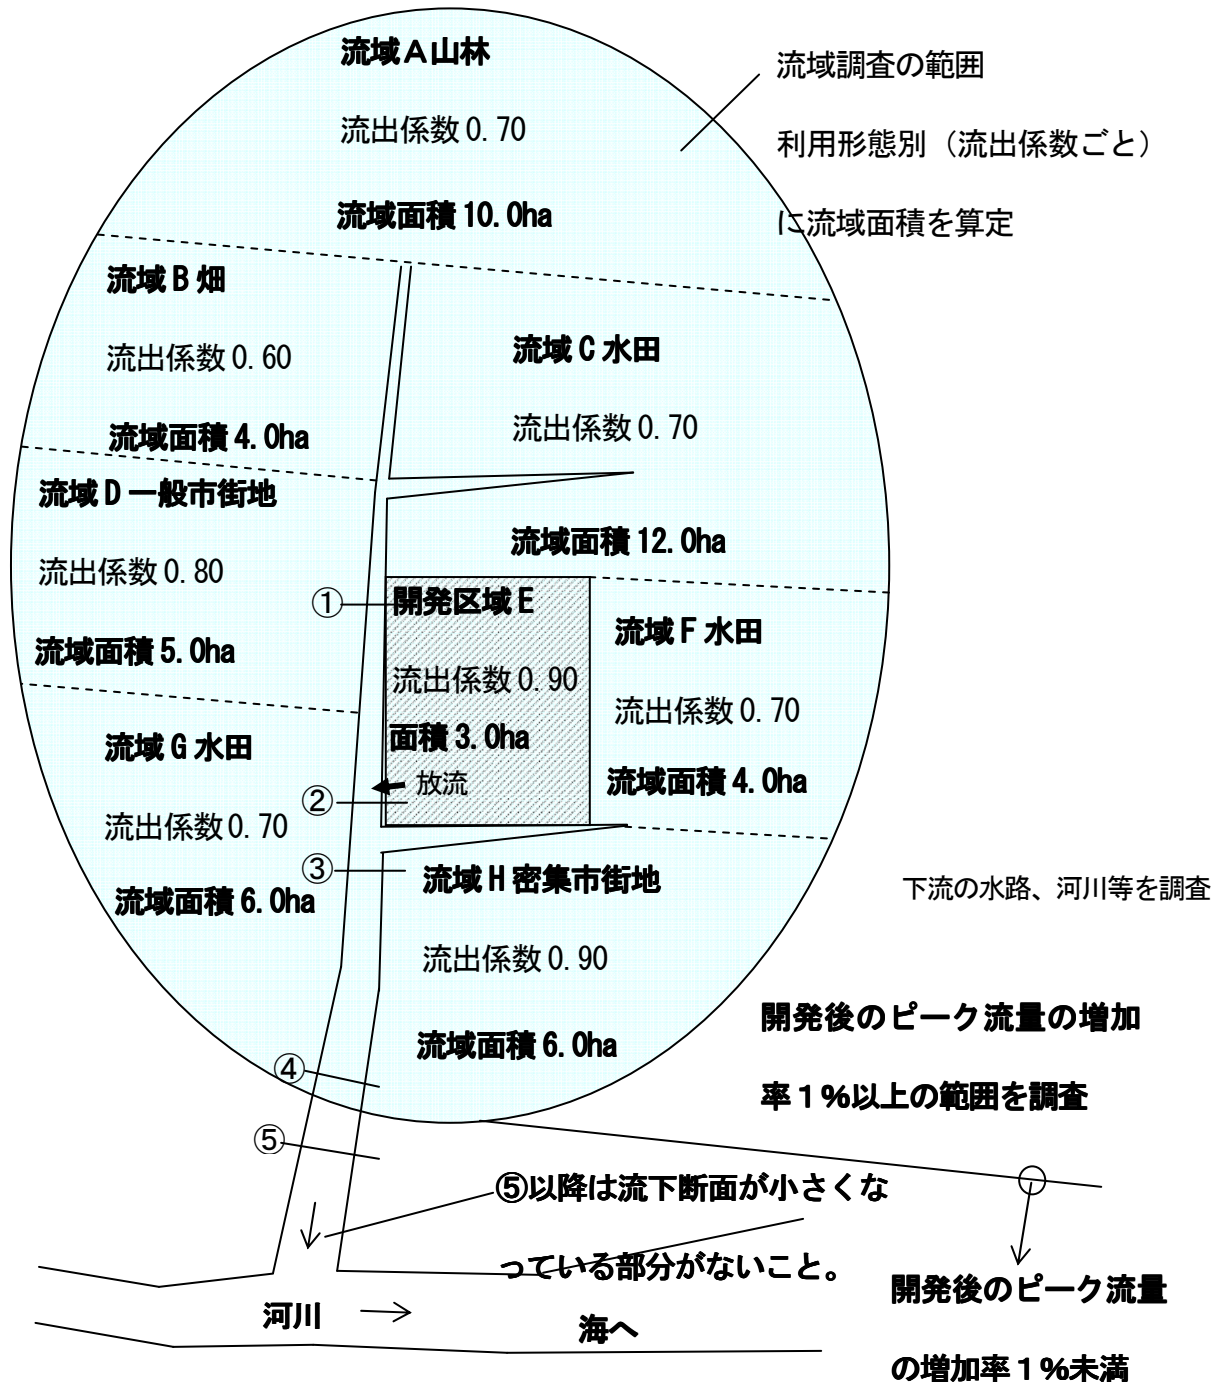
流域A山林

流出係数 0.70

流域面積 10.0ha

流域調査の範囲

利用形態別（流出係数ごと）

に流域面積を算定

流域B 畑

流出係数 0.60

流域面積 4.0ha

流域C 水田

流出係数 0.70

流域面積 12.0ha

流域D 一般市街地

流出係数 0.80

流域面積 5.0ha

①

開発区域E

流出係数 0.90

面積 3.0ha

放流

②

流域F 水田

流出係数 0.70

流域面積 4.0ha

流域G 水田

流出係数 0.70

流域面積 6.0ha

③

流域H 密集市街地

流出係数 0.90

流域面積 6.0ha

下流の水路、河川等を調査

開発後のピーク流量の増加率１%以上の範囲を調査

④

⑤

⑤以降は流下断面が小さくなっている部分がないこと。

河川

海へ

開発後のピーク流量の増加率１%未満